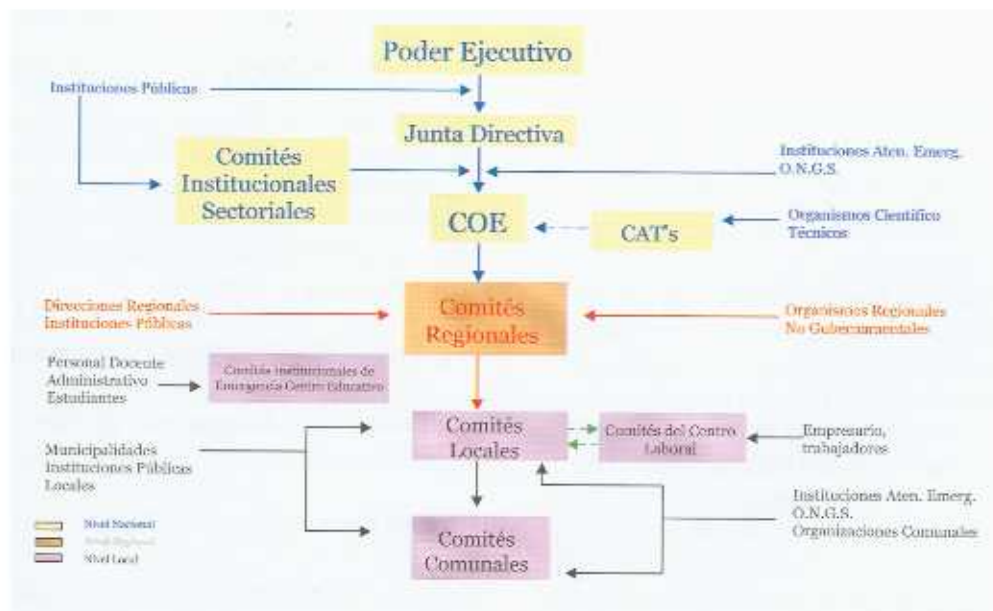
Poder Ejecutivo

Instituciones Públicas

Junta Directiva

Comités Institucionales Sectoriales

Instituciones Aten. Emerg. O.N.G.S.

COE

CAT's

Organismos Científico Técnicos

Direcciones Regionales Instituciones Públicas

Comités Regionales

Organismos Regionales No Gubernamentales

Personal Docente Administrativo Estudiantes

Comités institucionales de Emergencia Centro Educativo

Municipalidades Instituciones Públicas Locales

Comités Locales

Comités del Centro Laboral

Empresario, trabajadores

Instituciones Aten. Emerg. O.N.G.S. Organizaciones Comunales

Comités Comunales

Nivel Nacional
Nivel Regional
Nivel Local